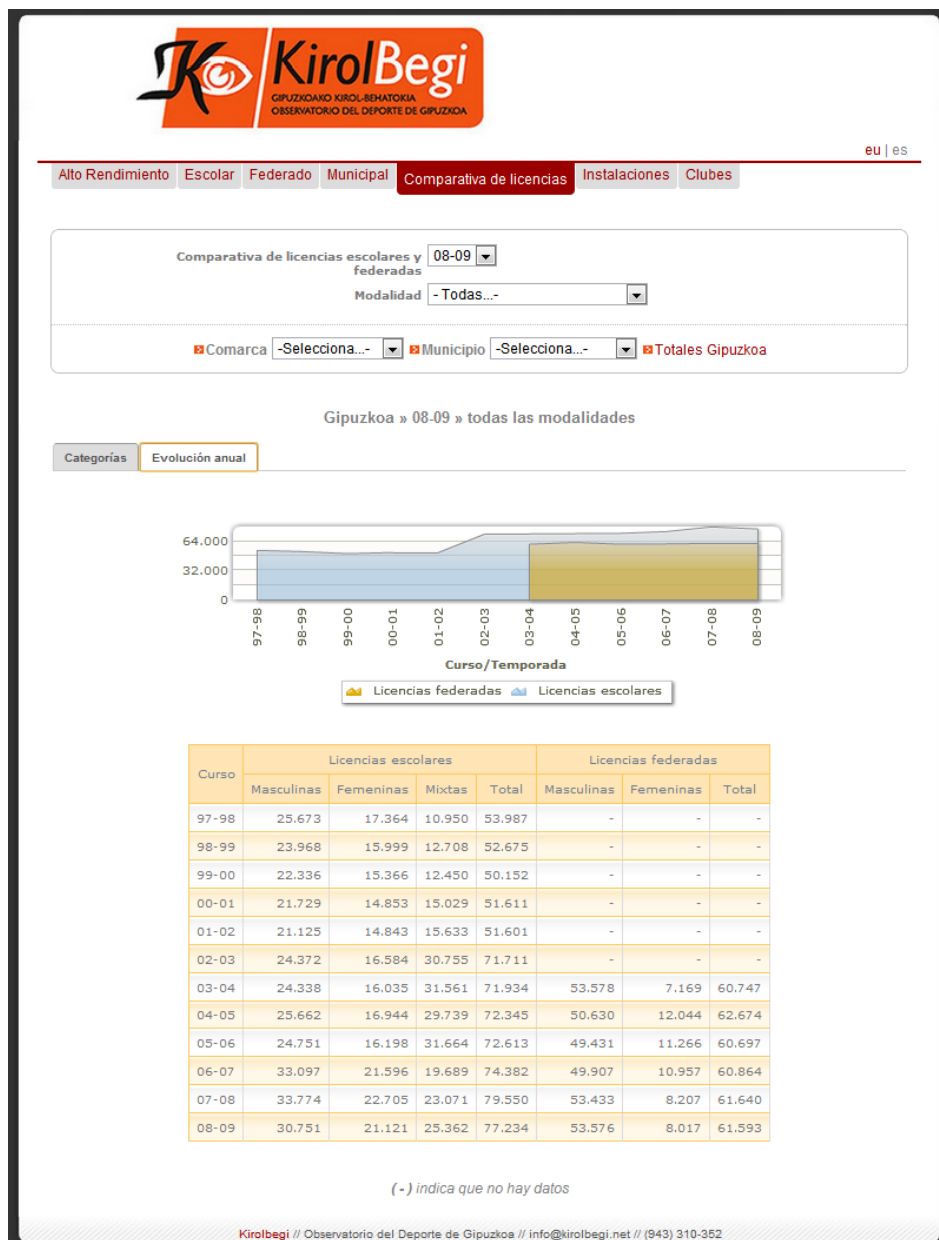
KirolBegi
GIPUZKOAKO KIROL-BEHATOKIA
OBSERVATORIO DEL DEPORTE DE GIPUZKOA

eu | es

Alto Rendimiento | Escolar | Federado | Municipal | Comparativa de licencias | Instalaciones | Clubes

Comparativa de licencias escolares y federadas 08-09
Modalidad - Todas...-

Comarca -Selecciona...- Municipio -Selecciona...- Totales Gipuzkoa

Gipuzkoa » 08-09 » todas las modalidades

Categorías | Evolución anual

64.000
32.000
0
97-98 98-99 99-00 00-01 01-02 02-03 03-04 04-05 05-06 06-07 07-08 08-09
Curso/Temporada
Licencias federadas Licencias escolares

| Curso | Licencias escolares | | | | Licencias federadas | | |
|---|---|---|---|---|---|---|---|
| | Masculinas | Femeninas | Mixtas | Total | Masculinas | Femeninas | Total |
| 97-98 | 25.673 | 17.364 | 10.950 | 53.987 | - | - | - |
| 98-99 | 23.968 | 15.999 | 12.708 | 52.675 | - | - | - |
| 99-00 | 22.336 | 15.366 | 12.450 | 50.152 | - | - | - |
| 00-01 | 21.729 | 14.853 | 15.029 | 51.611 | - | - | - |
| 01-02 | 21.125 | 14.843 | 15.633 | 51.601 | - | - | - |
| 02-03 | 24.372 | 16.584 | 30.755 | 71.711 | - | - | - |
| 03-04 | 24.338 | 16.035 | 31.561 | 71.934 | 53.578 | 7.169 | 60.747 |
| 04-05 | 25.662 | 16.944 | 29.739 | 72.345 | 50.630 | 12.044 | 62.674 |
| 05-06 | 24.751 | 16.198 | 31.664 | 72.613 | 49.431 | 11.266 | 60.697 |
| 06-07 | 33.097 | 21.596 | 19.689 | 74.382 | 49.907 | 10.957 | 60.864 |
| 07-08 | 33.774 | 22.705 | 23.071 | 79.550 | 53.433 | 8.207 | 61.640 |
| 08-09 | 30.751 | 21.121 | 25.362 | 77.234 | 53.576 | 8.017 | 61.593 |

( - ) indica que no hay datos

Kirolbegi // Observatorio del Deporte de Gipuzkoa // info@kirolbegi.net // (943) 310-352